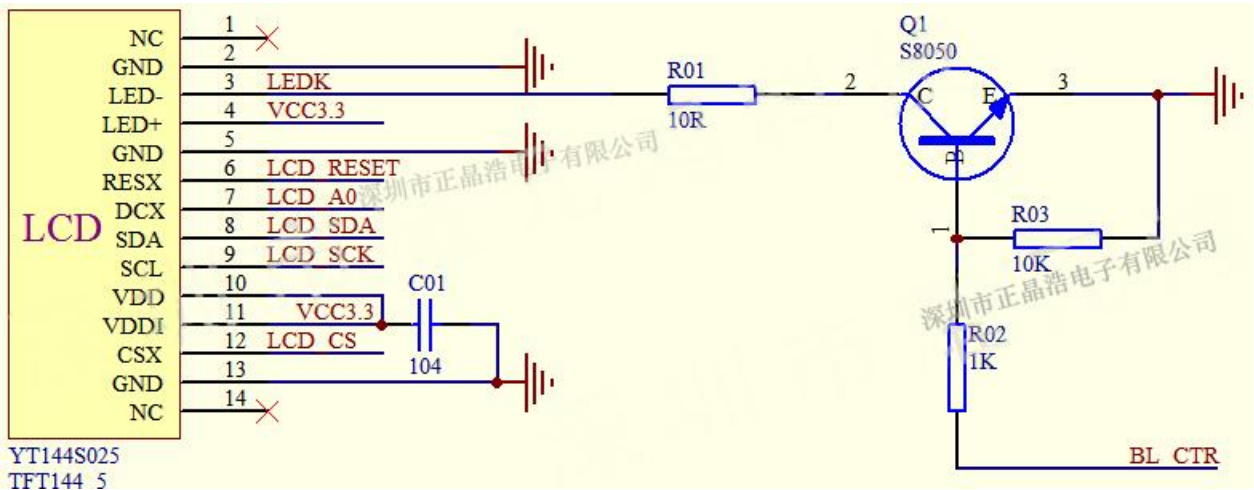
LCD

NC 1
GND 2
LED- 3 LEDK
LED+ 4 VCC3.3
GND 5
RESX 6 LCD_RESET
DCX 7 LCD_A0
SDA 8 LCD_SDA
SCL 9 LCD_SCK
VDD 10
VDDI 11 VCC3.3
CSX 12 LCD_CS
GND 13
NC 14

C01
104

R01
10R

2

Q1
S8050

C E B

3

1

R03
10K

R02
1K

BL_CTR

YT144S025
TFT144_5

深圳市正晶浩电子有限公司
深圳市正晶浩电子有限公司